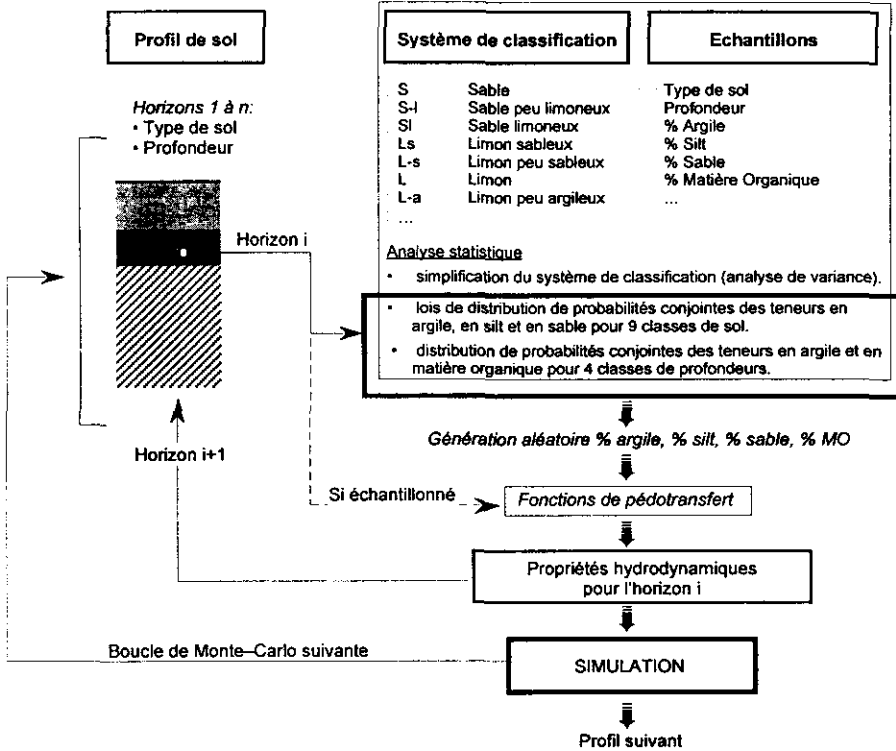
Profil de sol

Horizons 1 à n:
• Type de sol
• Profondeur

Horizon i

Horizon i+1

Système de classification

| | |
|---|---|
| S | Sable |
| S-l | Sable peu limoneux |
| Sl | Sable limoneux |
| Ls | Limon sableux |
| L-s | Limon peu sableux |
| L | Limon |
| L-a | Limon peu argileux |
| ... | |

Echantillons

Type de sol
Profondeur
% Argile
% Silt
% Sable
% Matière Organique
...

Analyse statistique

• simplification du système de classification (analyse de variance).

• lois de distribution de probabilités conjointes des teneurs en argile, en silt et en sable pour 9 classes de sol.

• distribution de probabilités conjointes des teneurs en argile et en matière organique pour 4 classes de profondeurs.

Génération aléatoire % argile, % silt, % sable, % MO

Si échantillonné

Fonctions de pédotransfert

Propriétés hydrodynamiques pour l'horizon i

Boucle de Monte–Carlo suivante

SIMULATION

Profil suivant